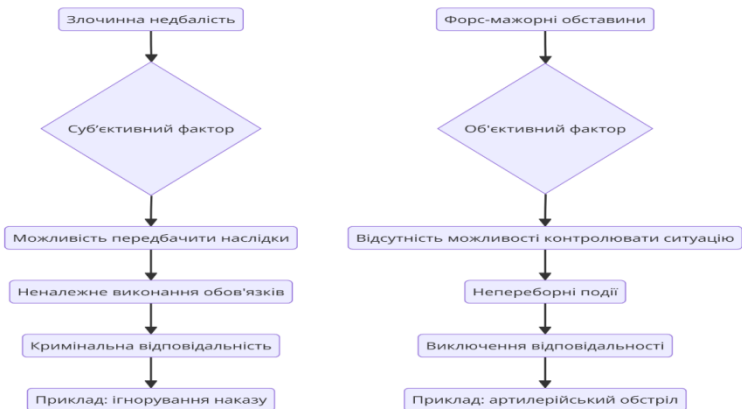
Злочинна недбалість

Суб'єктивний фактор

Можливість передбачити наслідки

Неналежне виконання обов'язків

Кримінальна відповідальність

Приклад: ігнорування наказу

Форс-мажорні обставини

Об'єктивний фактор

Відсутність можливості контролювати ситуацію

Непереборні події

Виключення відповідальності

Приклад: артилерійський обстріл